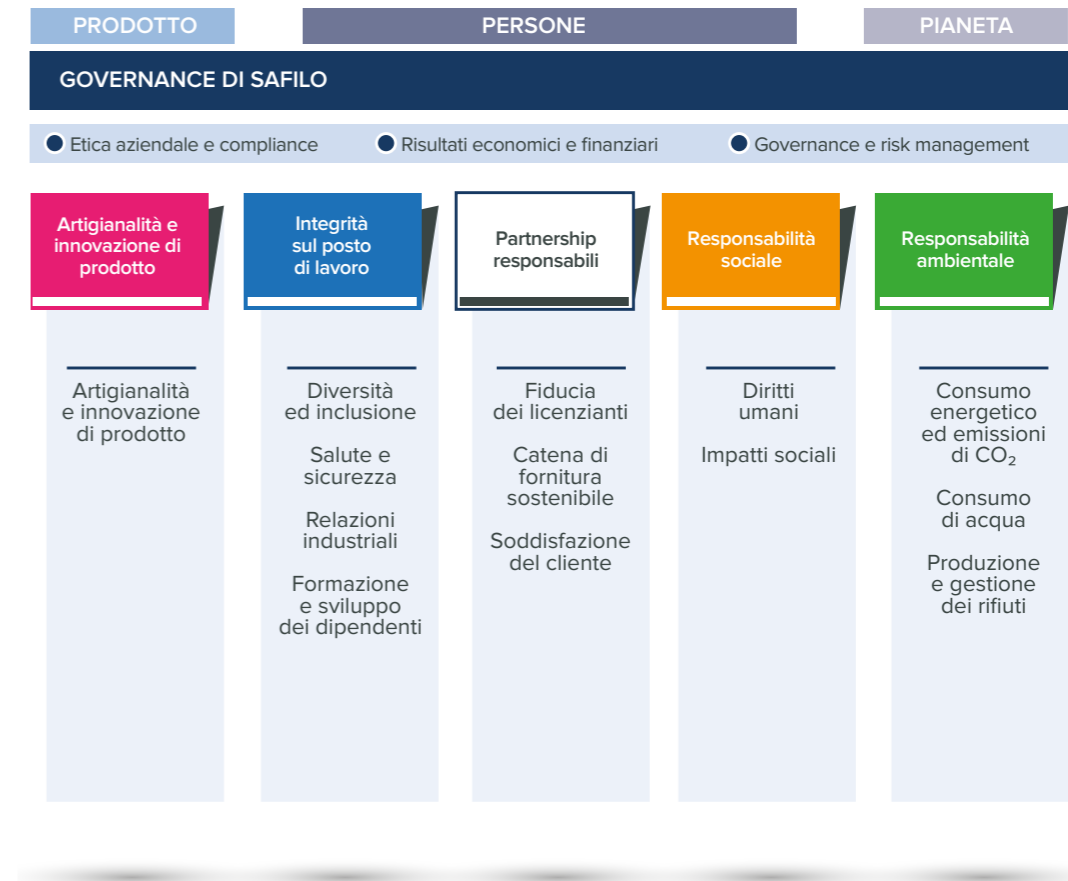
PRODOTTO

PERSONE

PIANETA

GOVERNANCE DI SAFILO

Etica aziendale e compliance

Risultati economici e finanziari

Governance e risk management

Artigianalità e innovazione di prodotto

Artigianalità e innovazione di prodotto

Integrità sul posto di lavoro

Diversità ed inclusione

Salute e sicurezza

Relazioni industriali

Formazione e sviluppo dei dipendenti

Partnership responsabili

Fiducia dei licenzianti

Catena di fornitura sostenibile

Soddisfazione del cliente

Responsabilità sociale

Diritti umani

Impatti sociali

Responsabilità ambientale

Consumo energetico ed emissioni di $CO_2$

Consumo di acqua

Produzione e gestione dei rifiuti